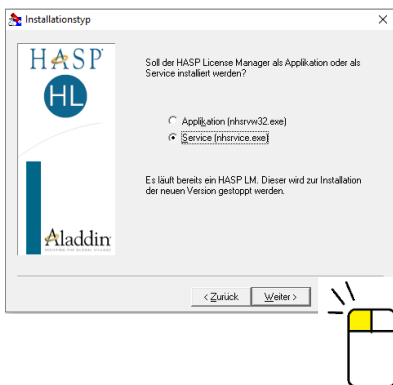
Installationstyp

HASP

HL

Aladdin

Soll der HASP License Manager als Applikation oder als Service installiert werden?

Applikation (nhsrvw32.exe)

Service (nhsrvice.exe)

Es läuft bereits ein HASP LM. Dieser wird zur Installation der neuen Version gestoppt werden.

< Zurück

Weiter >

×